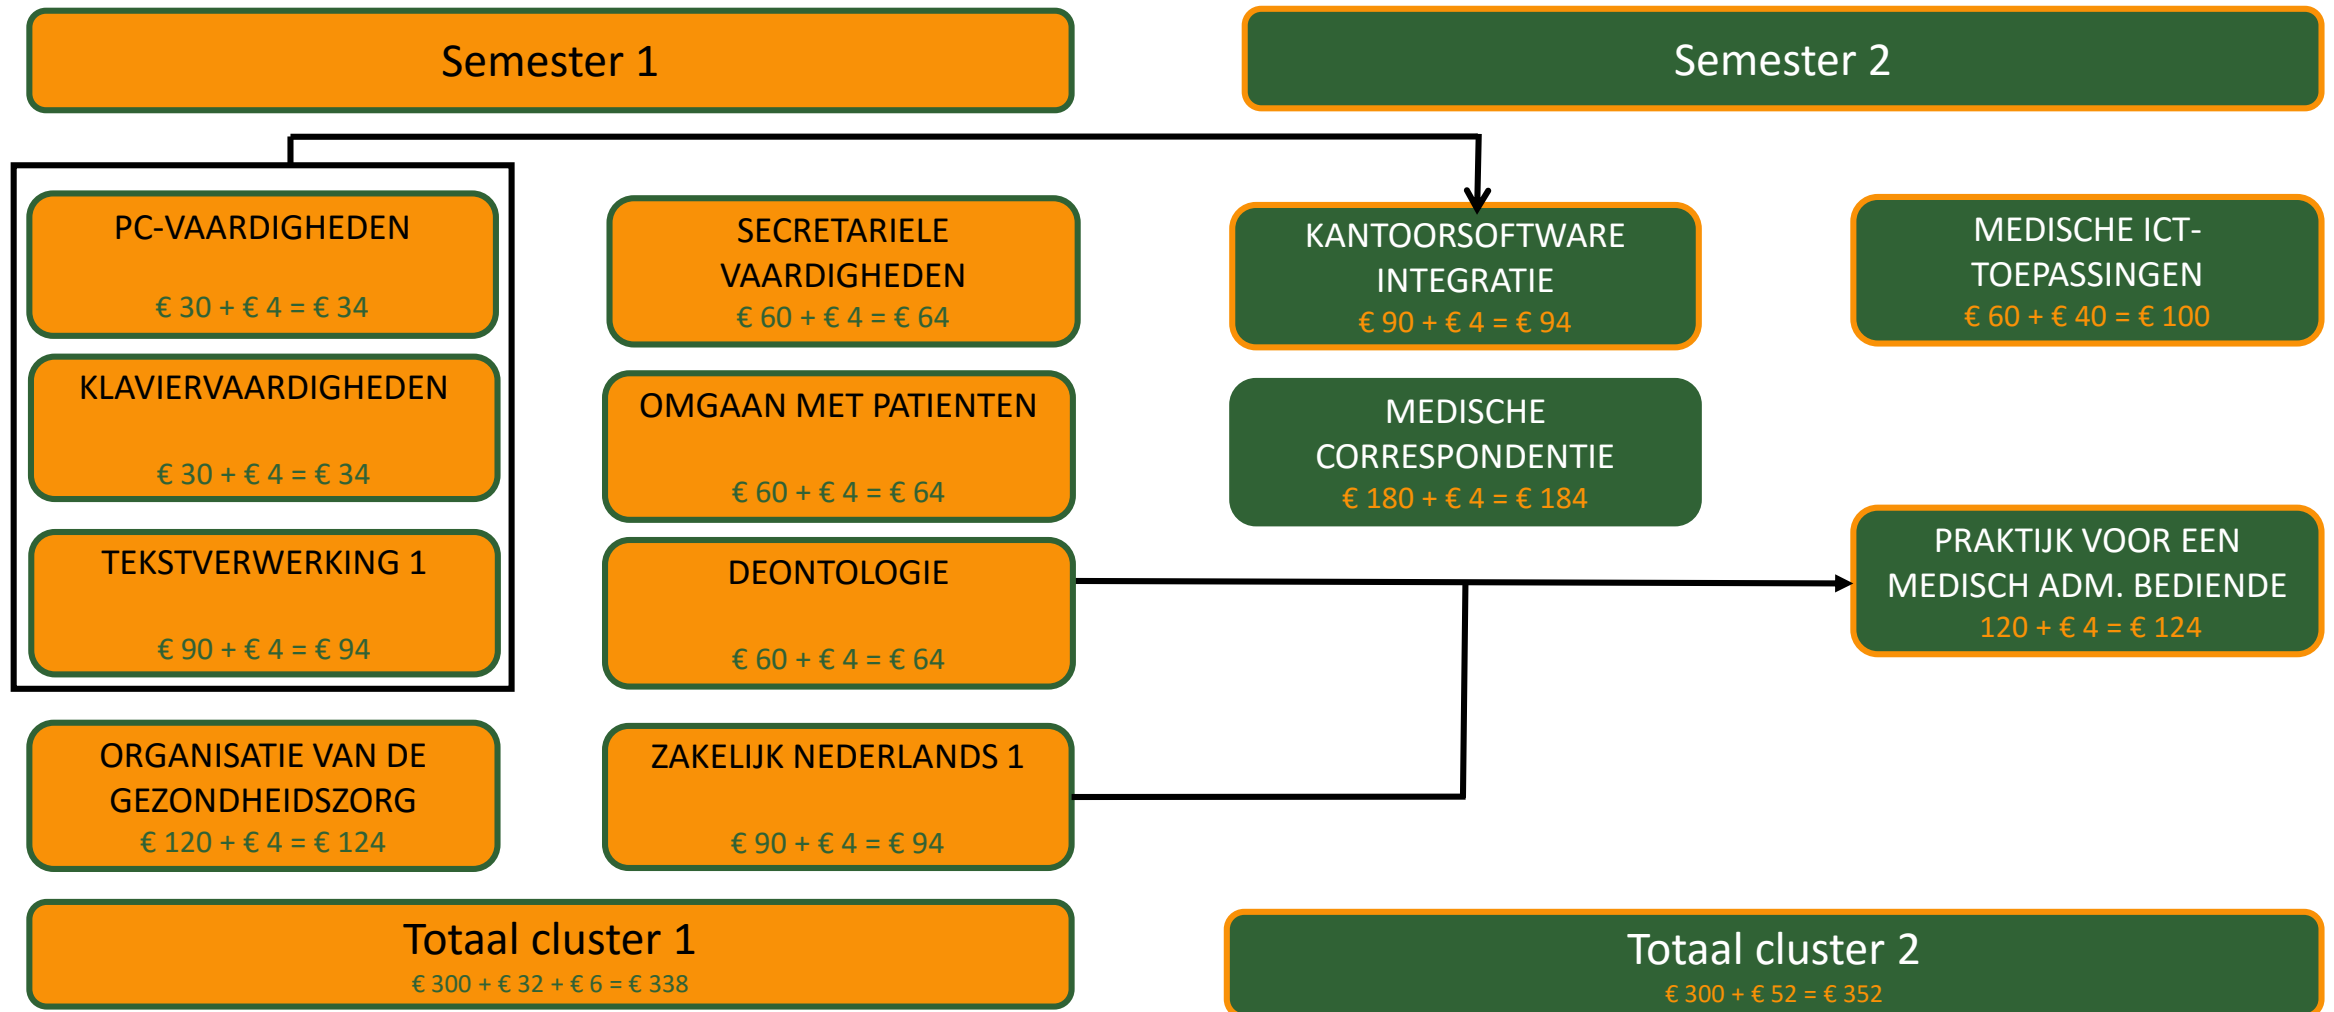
Semester 1

Semester 2

PC-VAARDIGHEDEN
€ 30 + € 4 = € 34

KLAVIERVAARDIGHEDEN
€ 30 + € 4 = € 34

TEKSTVERWERKING 1
€ 90 + € 4 = € 94

ORGANISATIE VAN DE GEZONDHEIDSZORG
€ 120 + € 4 = € 124

SECRETARIELE VAARDIGHEDEN
€ 60 + € 4 = € 64

OMGAAN MET PATIENTEN
€ 60 + € 4 = € 64

DEONTOLOGIE
€ 60 + € 4 = € 64

ZAKELIJK NEDERLANDS 1
€ 90 + € 4 = € 94

KANTOORSOFTWARE INTEGRATIE
€ 90 + € 4 = € 94

MEDISCHE CORRESPONDENTIE
€ 180 + € 4 = € 184

MEDISCHE ICT-TOEPASSINGEN
€ 60 + € 40 = € 100

PRAKTIJK VOOR EEN MEDISCH ADM. BEDIENDE
120 + € 4 = € 124

Totaal cluster 1
€ 300 + € 32 + € 6 = € 338

Totaal cluster 2
€ 300 + € 52 = € 352